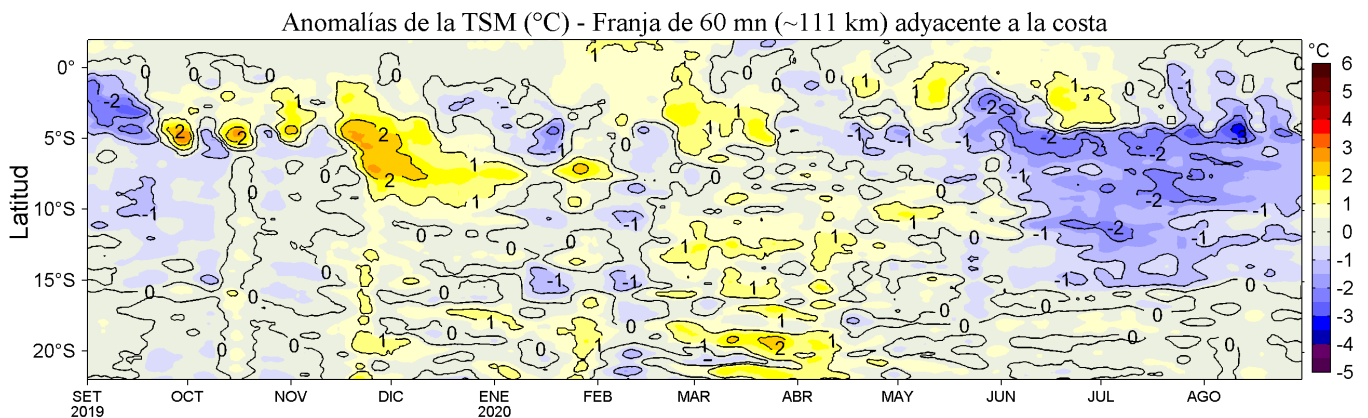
Anomalías de la TSM (°C) - Franja de 60 mn (~111 km) adyacente a la costa

Latitud

0°
5°S
10°S
15°S
20°S

SET 2019
OCT
NOV
DIC
ENE 2020
FEB
MAR
ABR
MAY
JUN
JUL
AGO

°C
6
5
4
3
2
1
0
-1
-2
-3
-4
-5

-2 0 2 2 0 1 0 2 2 1 1 0 0 1 -1 0 0 1 1 1 -1 -1 0 1 -1 -2 -2 -2 -3 -2 -1 -2 -2 -1 -1 -1 0 0 1 1 -1 -1 -1 0 0 0 -1 0 0 -1 0 1 0 0 1 0 1 0 0 1 1 -1 0 -1 2 1 0 0 -1 1 0 0 0 -1 -1 0 1 0